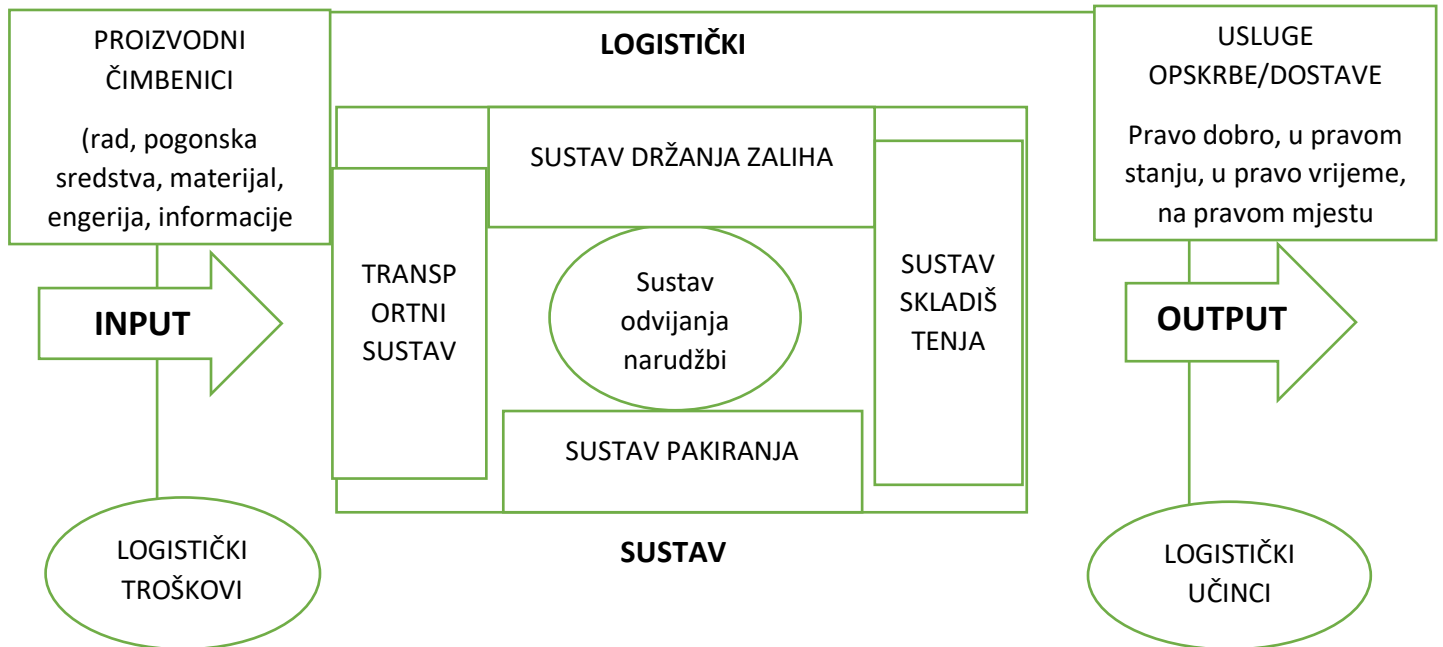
PROIZVODNI ČIMBENICI

(rad, pogonska sredstva, materijal, engerija, informacije

LOGISTIČKI

USLUGE OPSKRBE/DOSTAVE

Pravo dobro, u pravom stanju, u pravo vrijeme, na pravom mjestu

SUSTAV DRŽANJA ZALIHA

TRANSP ORTNI SUSTAV

Sustav odvijanja narudžbi

SUSTAV SKLADIŠ TENJA

INPUT

OUTPUT

SUSTAV PAKIRANJA

LOGISTIČKI TROŠKOVI

SUSTAV

LOGISTIČKI UČINCI